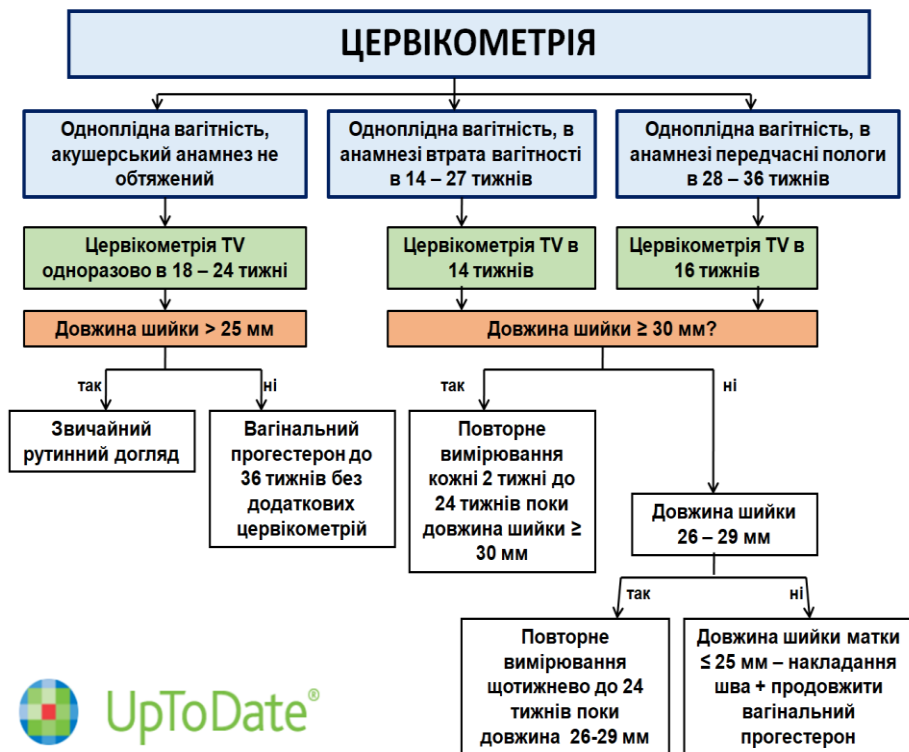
ЦЕРВІКОМЕТРІЯ

Одноплідна вагітність, акушерський анамнез не обтяжений

Одноплідна вагітність, в анамнезі втрата вагітності в 14 – 27 тижнів

Одноплідна вагітність, в анамнезі передчасні пологи в 28 – 36 тижнів

Цервікометрія TV одноразово в 18 – 24 тижні

Цервікометрія TV в 14 тижнів

Цервікометрія TV в 16 тижнів

Довжина шийки > 25 мм

Довжина шийки ≥ 30 мм?

так

ні

Звичайний рутинний догляд

Вагінальний прогестерон до 36 тижнів без додаткових цервікометрій

так

ні

Повторне вимірювання кожні 2 тижні до 24 тижнів поки довжина шийки ≥ 30 мм

Довжина шийки 26 – 29 мм

так

ні

Повторне вимірювання щотижнево до 24 тижнів поки довжина 26-29 мм

Довжина шийки матки ≤ 25 мм – накладання шва + продовжити вагінальний прогестерон

UpToDate®